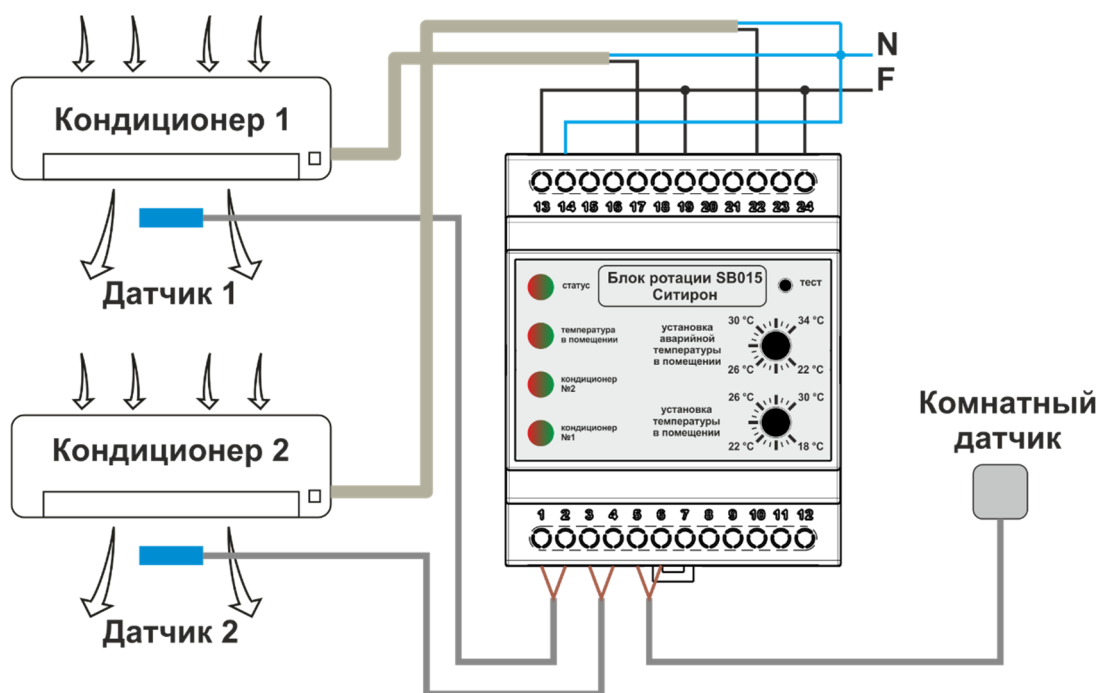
Кондиционер 1

Датчик 1

Кондиционер 2

Датчик 2

N
F

13 14 15 16 17 18 19 20 21 22 23 24

статус

Блок ротации SB015
Ситирон

тест

температура в помещении

установка аварийной температуры в помещении

30 °C
34 °C
26 °C
22 °C

кондиционер №2

установка температуры в помещении

26 °C
30 °C
22 °C
18 °C

кондиционер №1

1 2 3 4 5 6 7 8 9 10 11 12

Комнатный датчик